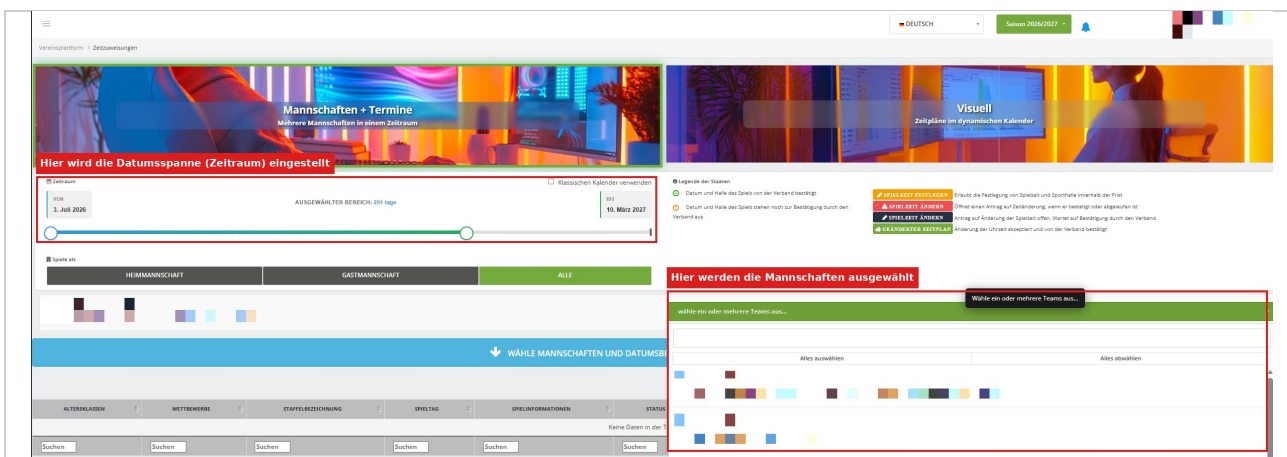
DEUTSCH

Saison 2026/2027

Vereinsplattform > Zeitzuweisungen

Mannschaften + Termine
Mehrere Mannschaften in einem Zeitraum

Visuell
Zeitpläne im dynamischen Kalender

Hier wird die Datumsspanne (Zeitraum) eingestellt

Zeitraum

Klassischen Kalender verwenden

VON
3. Juli 2026

AUSGEWÄHLTER BEREICH: 251 tage

BIS
10. März 2027

Legende der Staaten

Datum und Halle des Spiels von der Verband bestätigt

Datum und Halle des Spiels stehen noch zur Bestätigung durch den Verband aus

SPIELZEIT FESTLEGEN Erlaubt die Festlegung von Spielzeit und Sporthalle innerhalb der Frist

SPIELZEIT ÄNDERN Öffnet einen Antrag auf Zeitänderung, wenn er bestätigt oder abgelaufen ist

SPIELZEIT ÄNDERN Antrag auf Änderung der Spielzeit offen. Wartet auf Bestätigung durch den Verband

GEÄNDERTER ZEITPLAN Änderung der Uhrzeit akzeptiert und von der Verband bestätigt

Spiele als

HEIMMANNSCHAFT

GASTMANNSCHAFT

ALLE

Hier werden die Mannschaften ausgewählt

Wähle ein oder mehrere Teams aus...

wähle ein oder mehrere Teams aus...

Alles auswählen

Alles abwählen

WÄHLE MANNSCHAFTEN UND DATUMSBE

| ALTERSKLASSEN | WETTBEWERBE | STAFFELBEZEICHNUNG | SPIELTAG | SPIELINFORMATIONEN | STATUS |
|---|---|---|---|---|---|
| | | | | | Keine Daten in der T |
| Suchen | Suchen | Suchen | Suchen | Suchen | Suchen |